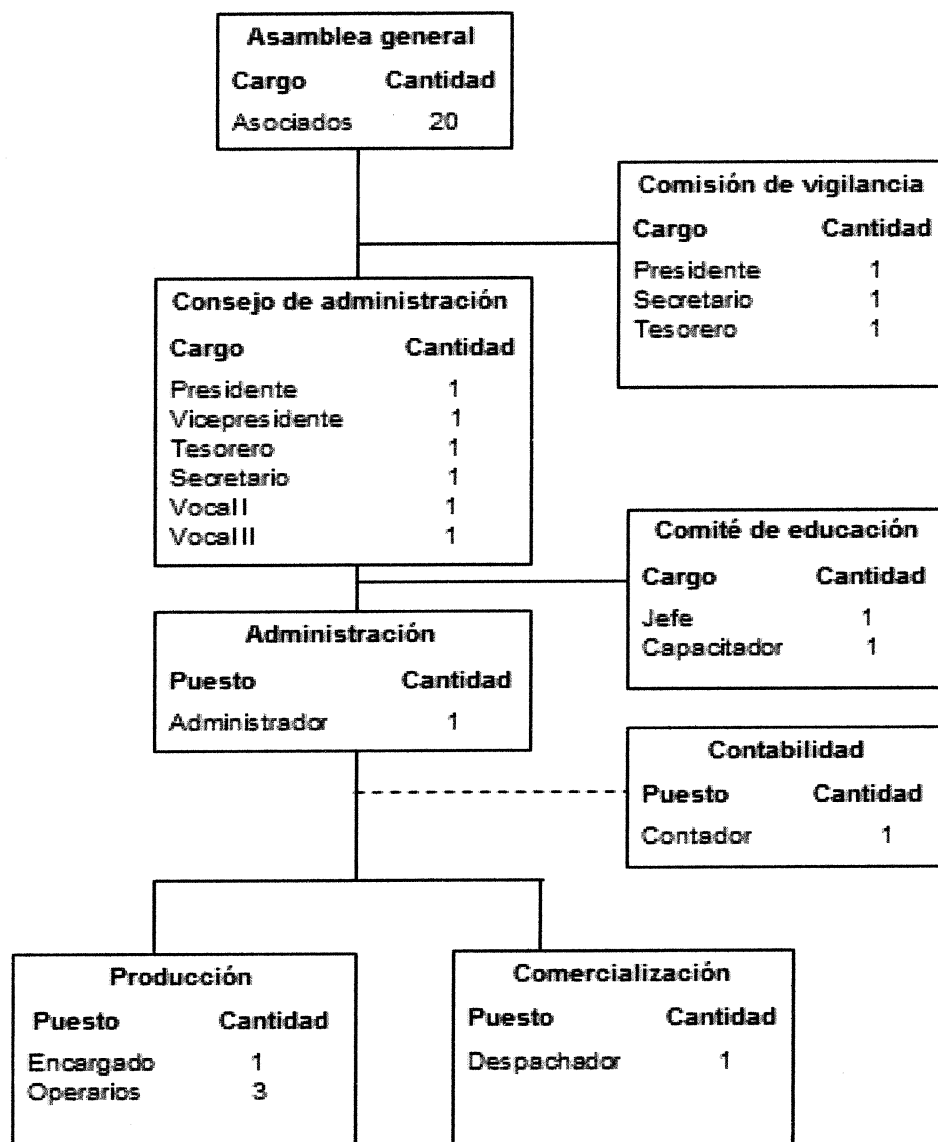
Asamblea general

| Cargo | Cantidad |
|---|---|
| Asociados | 20 |

Comisión de vigilancia

| Cargo | Cantidad |
|---|---|
| Presidente | 1 |
| Secretario | 1 |
| Tesorero | 1 |

Consejo de administración

| Cargo | Cantidad |
|---|---|
| Presidente | 1 |
| Vicepresidente | 1 |
| Tesorero | 1 |
| Secretario | 1 |
| Vocal I | 1 |
| Vocal II | 1 |

Comité de educación

| Cargo | Cantidad |
|---|---|
| Jefe | 1 |
| Capacitador | 1 |

Administración

| Puesto | Cantidad |
|---|---|
| Administrador | 1 |

Contabilidad

| Puesto | Cantidad |
|---|---|
| Contador | 1 |

Producción

| Puesto | Cantidad |
|---|---|
| Encargado | 1 |
| Operarios | 3 |

Comercialización

| Puesto | Cantidad |
|---|---|
| Despachador | 1 |